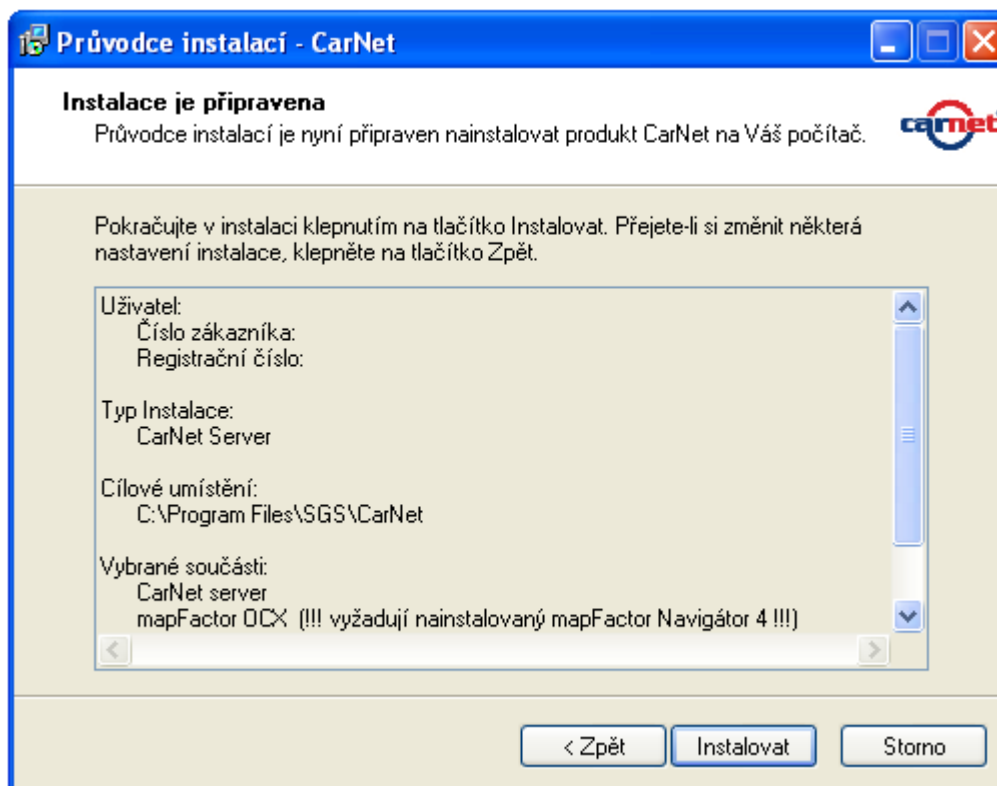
Průvodce instalací - CarNet

Instalace je připravena
Průvodce instalací je nyní připraven nainstalovat produkt CarNet na Váš počítač.

carnet

Pokračujte v instalaci klepnutím na tlačítko Instalovat. Přejete-li si změnit některá nastavení instalace, klepněte na tlačítko Zpět.

Uživatel:
Číslo zákazníka:
Registrační číslo:

Typ Instalace:
CarNet Server

Cílové umístění:
C:\Program Files\SGS\CarNet

Vybrané součásti:
CarNet server
mapFactor OCX (!!! vyžadují nainstalovaný mapFactor Navigátor 4 !!!)

< Zpět
Instalovat
Storno